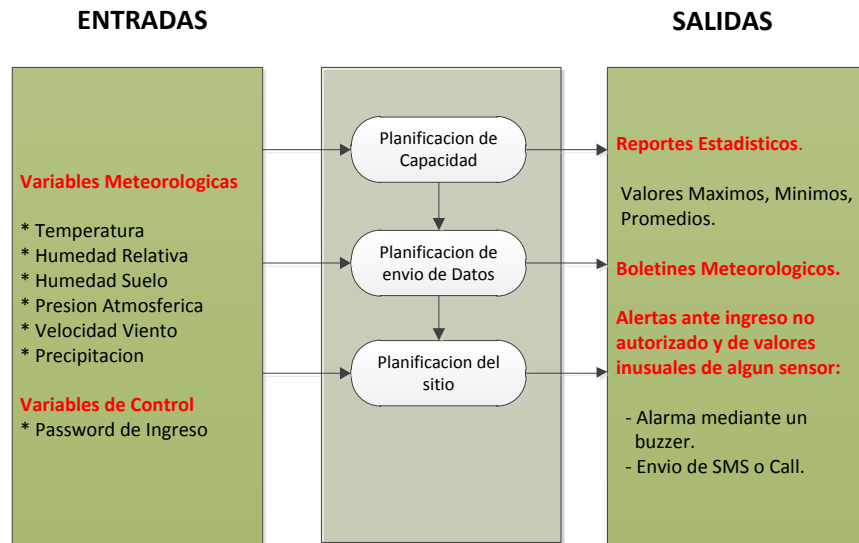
ENTRADAS

SALIDAS

Variables Meteorologicas

* Temperatura
* Humedad Relativa
* Humedad Suelo
* Presion Atmosferica
* Velocidad Viento
* Precipitacion

Variables de Control
* Password de Ingreso

Planificacion de Capacidad

Planificacion de envio de Datos

Planificacion del sitio

Reportes Estadisticos.

Valores Maximos, Minimos, Promedios.

Boletines Meteorologicos.

Alertas ante ingreso no autorizado y de valores inusuales de algun sensor:

- Alarma mediante un buzzer.
- Envio de SMS o Call.